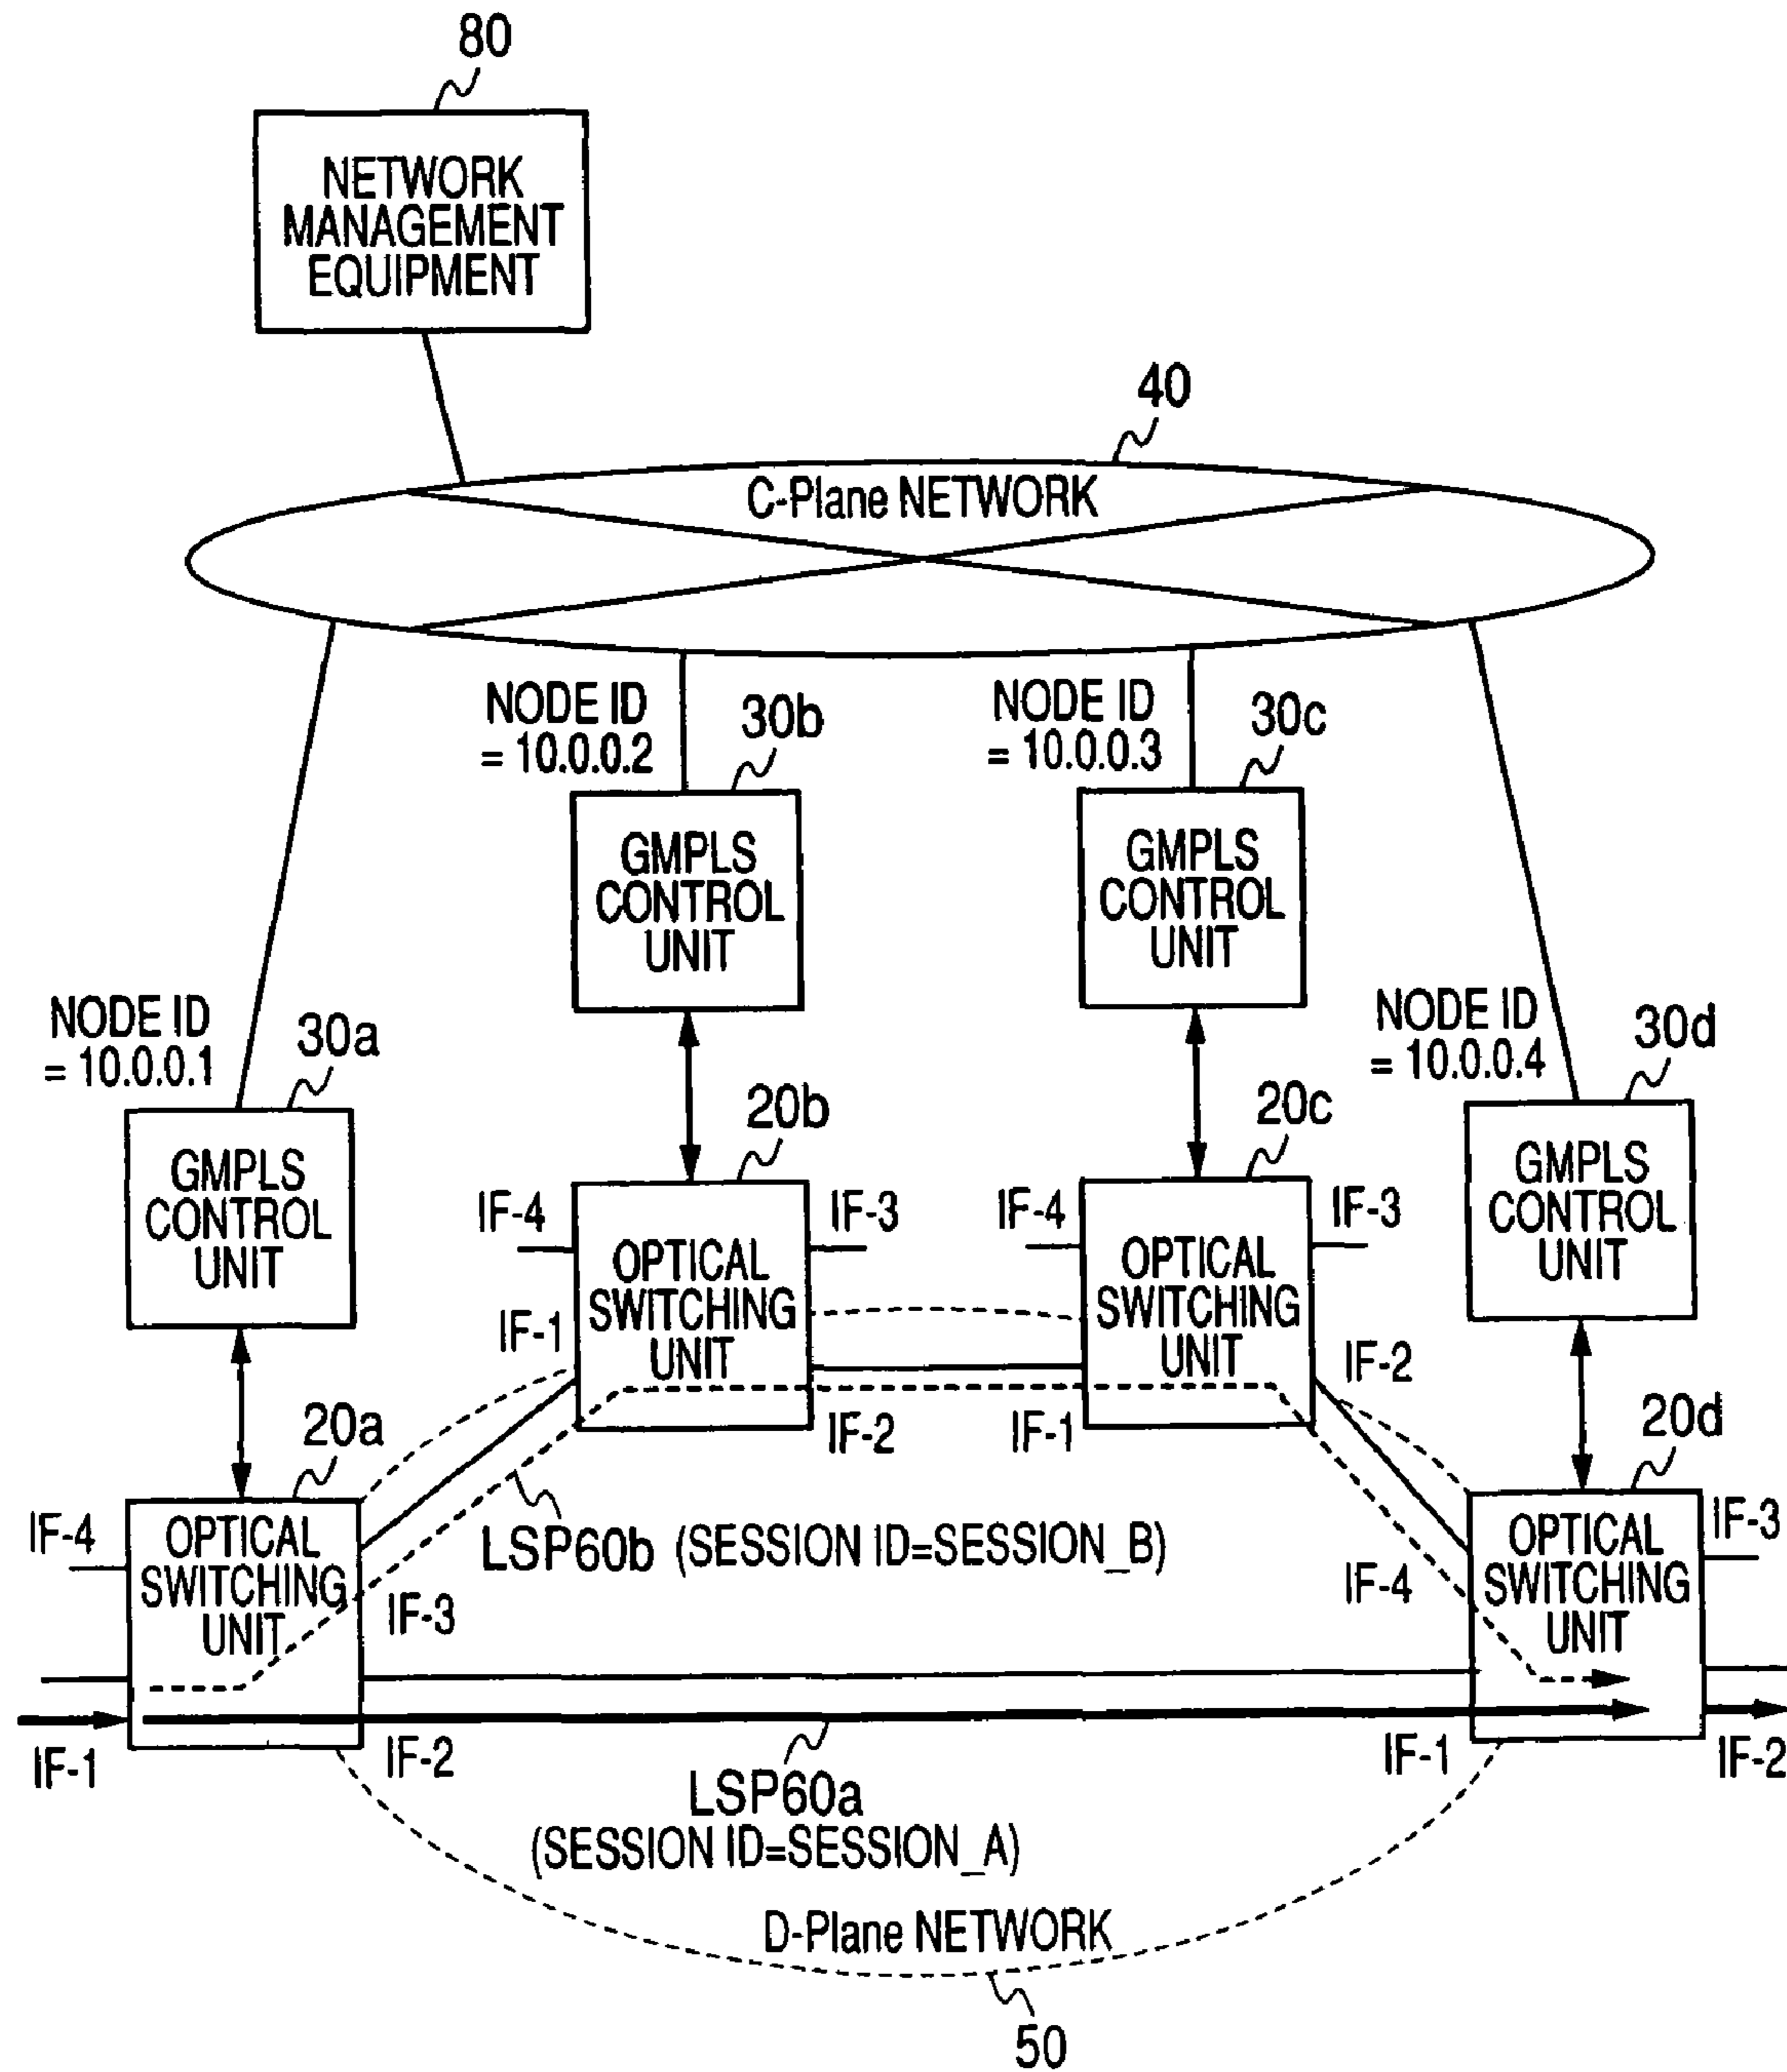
80

NETWORK MANAGEMENT EQUIPMENT

40

C-Plane NETWORK

NODE ID = 10.0.0.2

30b

NODE ID = 10.0.0.3

30c

GMPLS CONTROL UNIT

GMPLS CONTROL UNIT

NODE ID = 10.0.0.1

30a

NODE ID = 10.0.0.4

30d

20b

20c

GMPLS CONTROL UNIT

GMPLS CONTROL UNIT

IF-4

OPTICAL SWITCHING UNIT

IF-3

IF-4

OPTICAL SWITCHING UNIT

IF-3

IF-1

IF-2

20a

IF-2

IF-1

20d

IF-4

OPTICAL SWITCHING UNIT

LSP60b (SESSION ID=SESSION_B)

IF-4

OPTICAL SWITCHING UNIT

IF-3

IF-3

IF-1

IF-2

IF-1

IF-2

LSP60a (SESSION ID=SESSION_A)

D-Plane NETWORK

50